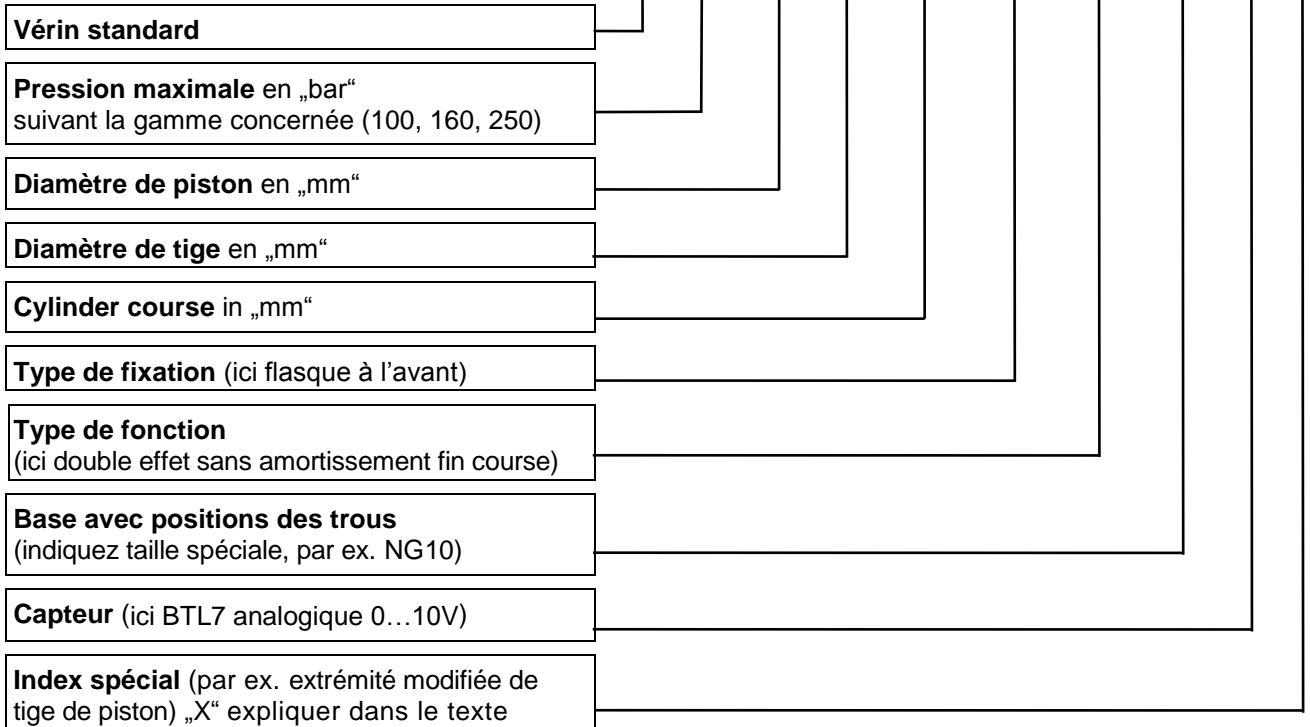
Vérin standard

Pression maximale en „bar“
suivant la gamme concernée (100, 160, 250)

Diamètre de piston en „mm“

Diamètre de tige en „mm“

Cylinder course in „mm“

Type de fixation (ici flasque à l’avant)

Type de fonction
(ici double effet sans amortissement fin course)

Base avec positions des trous
(indiquez taille spéciale, par ex. NG10)

Capteur (ici BTL7 analogique 0…10V)

Index spécial (par ex. extrémité modifiée de tige de piston) „X“ expliquer dans le texte